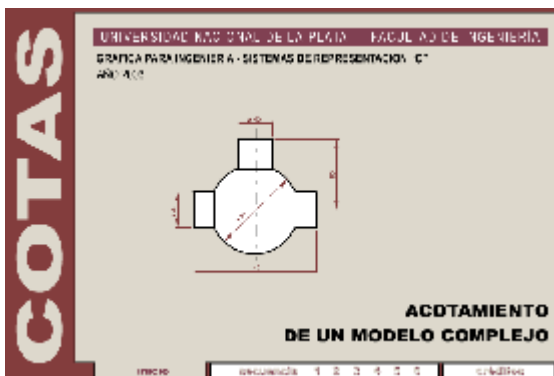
COTAS

UNIVERSIDAD NACIONAL DE LA PLATA - FACULTAD DE INGENIERIA

GRAFICA PARA INGENIERIA - SISTEMAS DE REPRESENTACION "C"
AÑO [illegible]

ACOTAMIENTO
DE UN MODELO COMPLEJO

inicio
secuencia 1 2 3 4 5 6
créditos